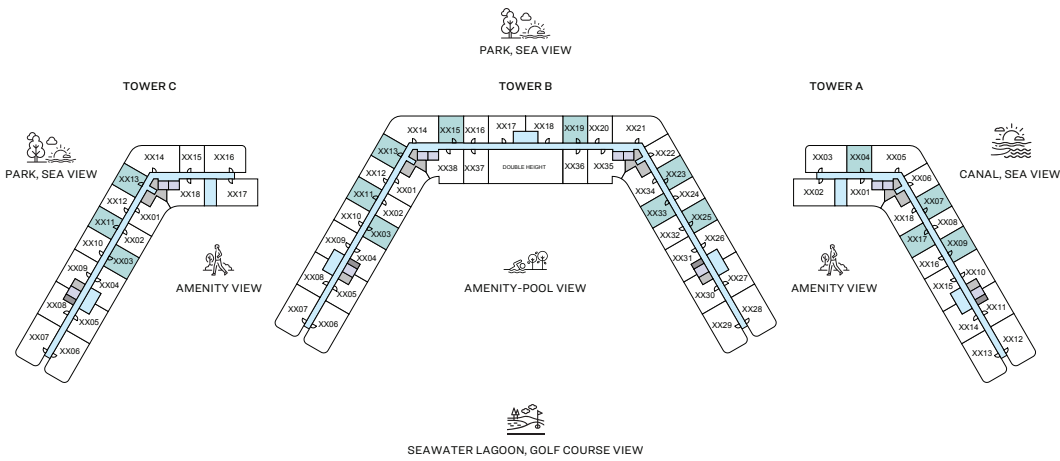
PARK, SEA VIEW

TOWER C

TOWER B

TOWER A

PARK, SEA VIEW

CANAL, SEA VIEW

XX14 XX15 XX16 XX13 XX18 XX17 XX12 XX01 XX11 XX10 XX02 XX03 XX09 XX04 XX08 XX05 XX07 XX06

AMENITY VIEW

XX14 XX15 XX16 XX17 XX18 XX19 XX20 XX21 XX13 XX38 XX37 DOUBLE HEIGHT XX36 XX35 XX22 XX12 XX01 XX23 XX11 XX34 XX24 XX02 XX10 XX33 XX25 XX03 XX09 XX32 XX26 XX04 XX08 XX31 XX27 XX05 XX30 XX07 XX28 XX06 XX29

AMENITY-POOL VIEW

XX03 XX04 XX05 XX02 XX01 XX06 XX07 XX18 XX08 XX17 XX09 XX16 XX10 XX15 XX11 XX14 XX12 XX13

AMENITY VIEW

SEAWATER LAGOON, GOLF COURSE VIEW